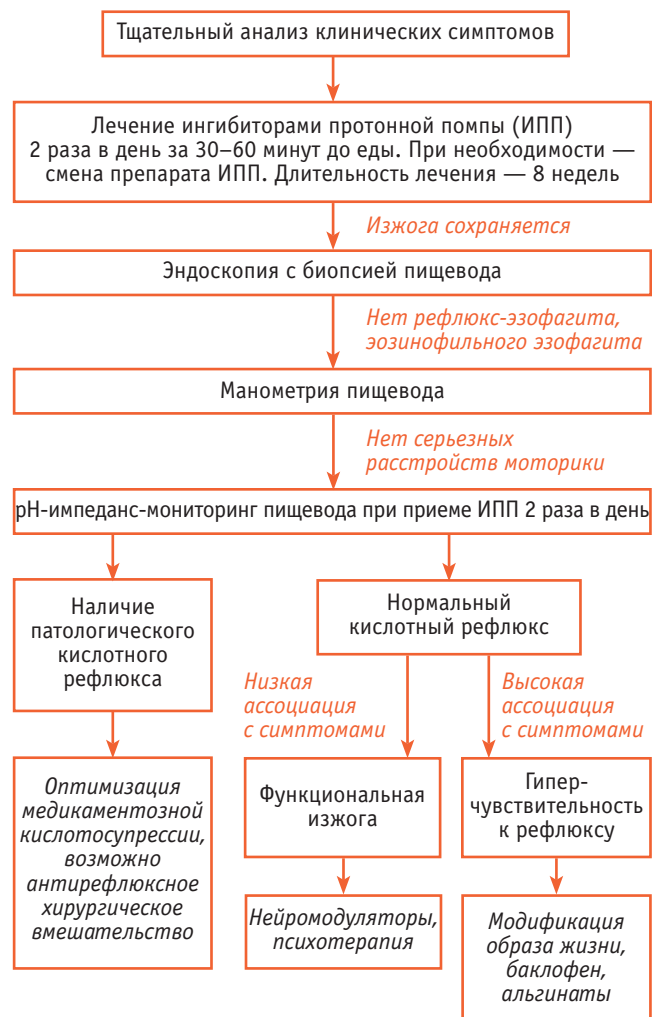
Тщательный анализ клинических симптомов

Лечение ингибиторами протонной помпы (ИПП) 2 раза в день за 30–60 минут до еды. При необходимости — смена препарата ИПП. Длительность лечения — 8 недель

Изжога сохраняется

Эндоскопия с биопсией пищевода

Нет рефлюкс-эзофагита, эозинофильного эзофагита

Манометрия пищевода

Нет серьезных расстройств моторики

pH-импеданс-мониторинг пищевода при приеме ИПП 2 раза в день

Наличие патологического кислотного рефлюкса

Оптимизация медикаментозной кислотосупрессии, возможно антирефлюксное хирургическое вмешательство

Нормальный кислотный рефлюкс

Низкая ассоциация с симптомами

Функциональная изжога

Нейромодуляторы, психотерапия

Высокая ассоциация с симптомами

Гипер-чувствительность к рефлюксу

Модификация образа жизни, баклофен, альгинаты